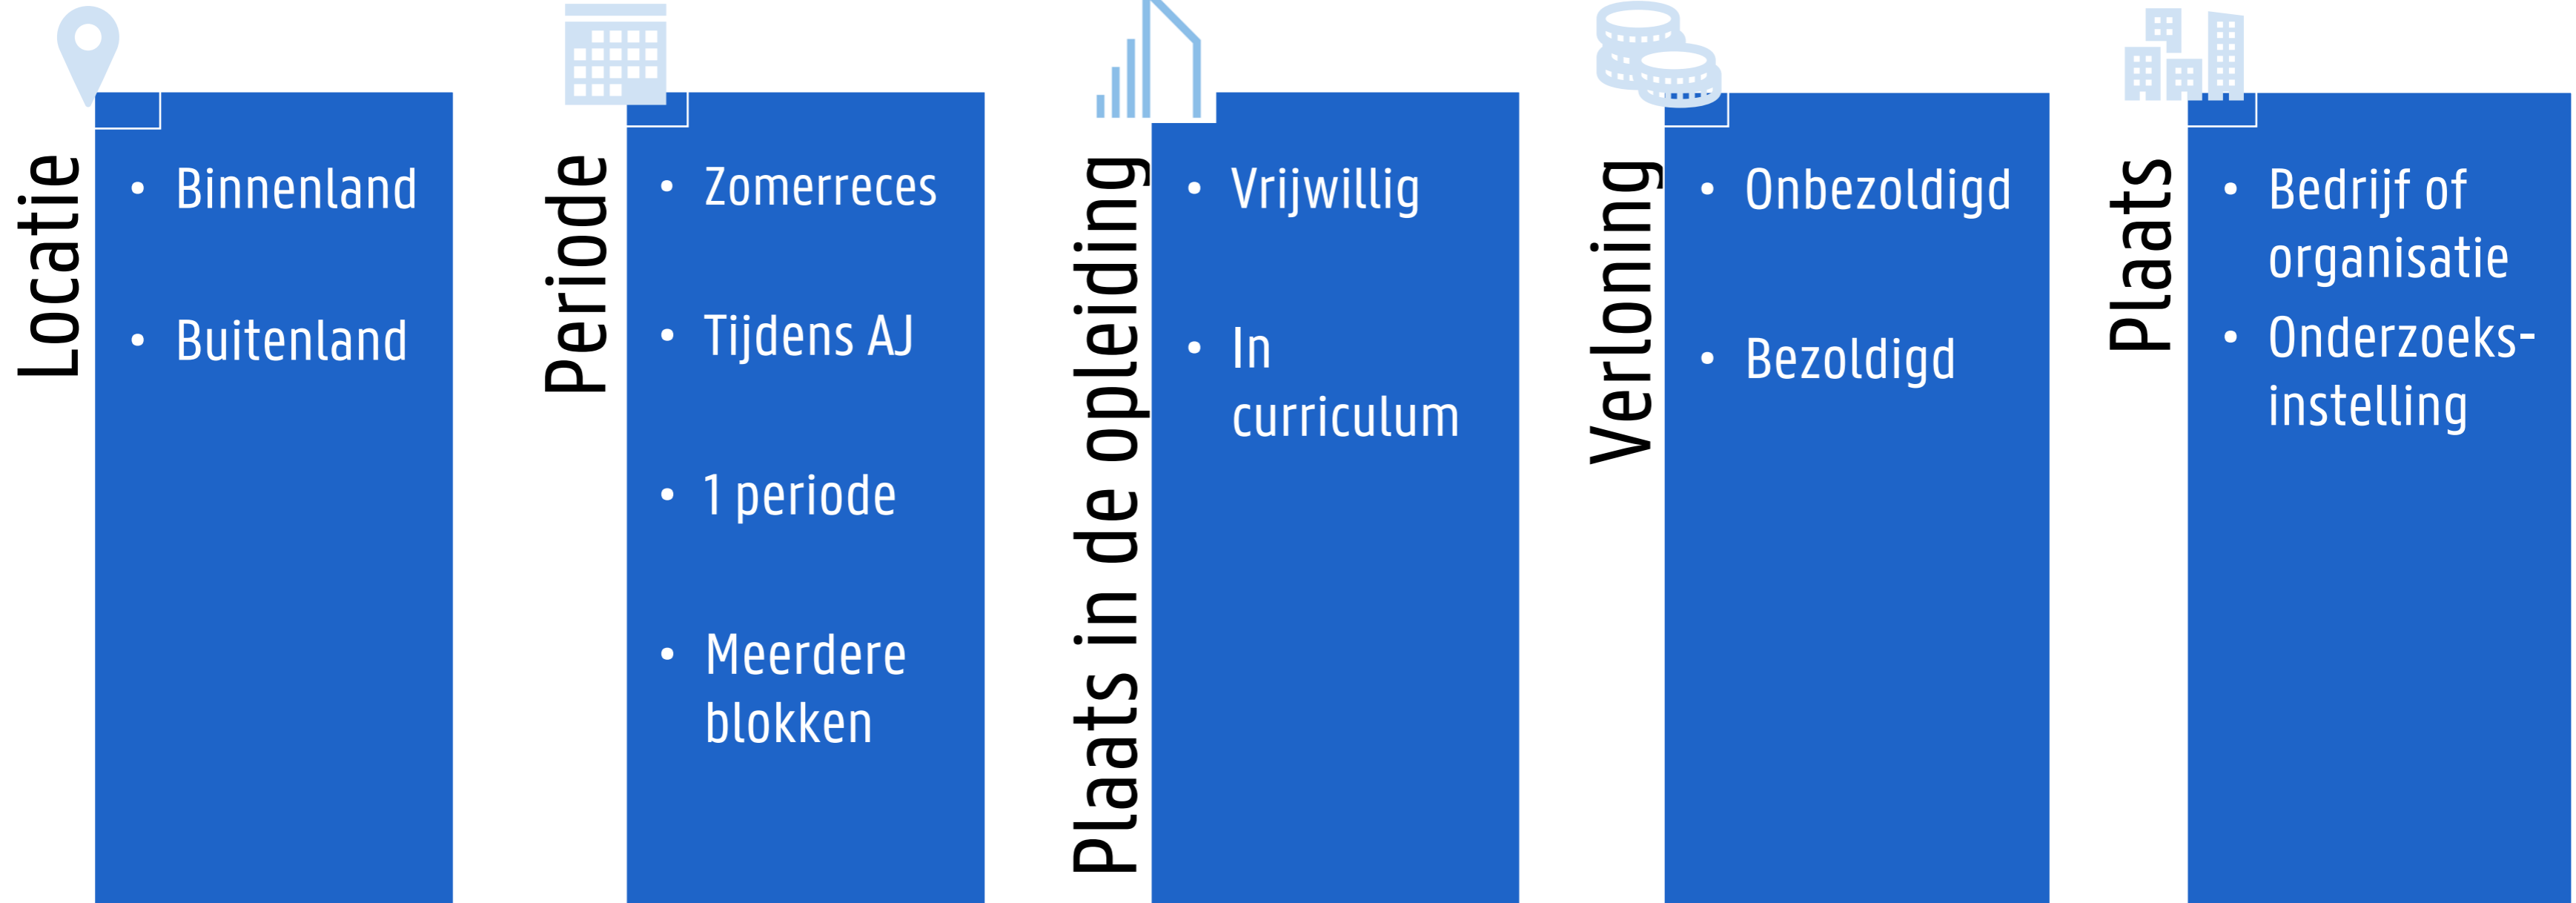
Locatie

- Binnenland
- Buitenland

Periode

- Zomerreces
- Tijdens AJ
- 1 periode
- Meerdere blokken

Plaats in de opleiding

- Vrijwillig
- In curriculum

Verloning

- Onbezoldigd
- Bezoldigd

Plaats

- Bedrijf of organisatie
- Onderzoeks-instelling